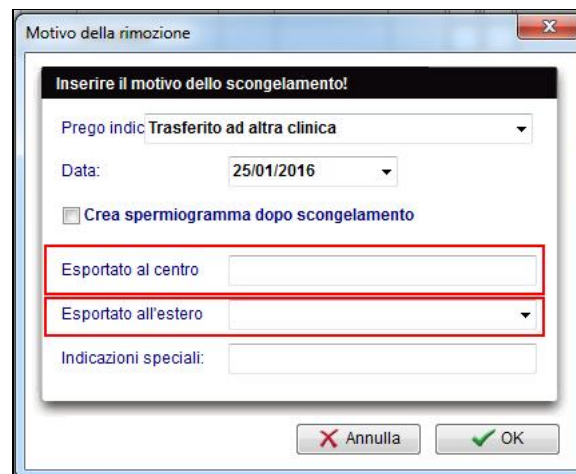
Motivo della rimozione

Inserire il motivo dello scongelamento!

Prego indic Trasferito ad altra clinica

Data: 25/01/2016

Crea spermiogramma dopo scongelamento

Esportato al centro

Esportato all'estero

Indicazioni speciali:

Annulla

OK